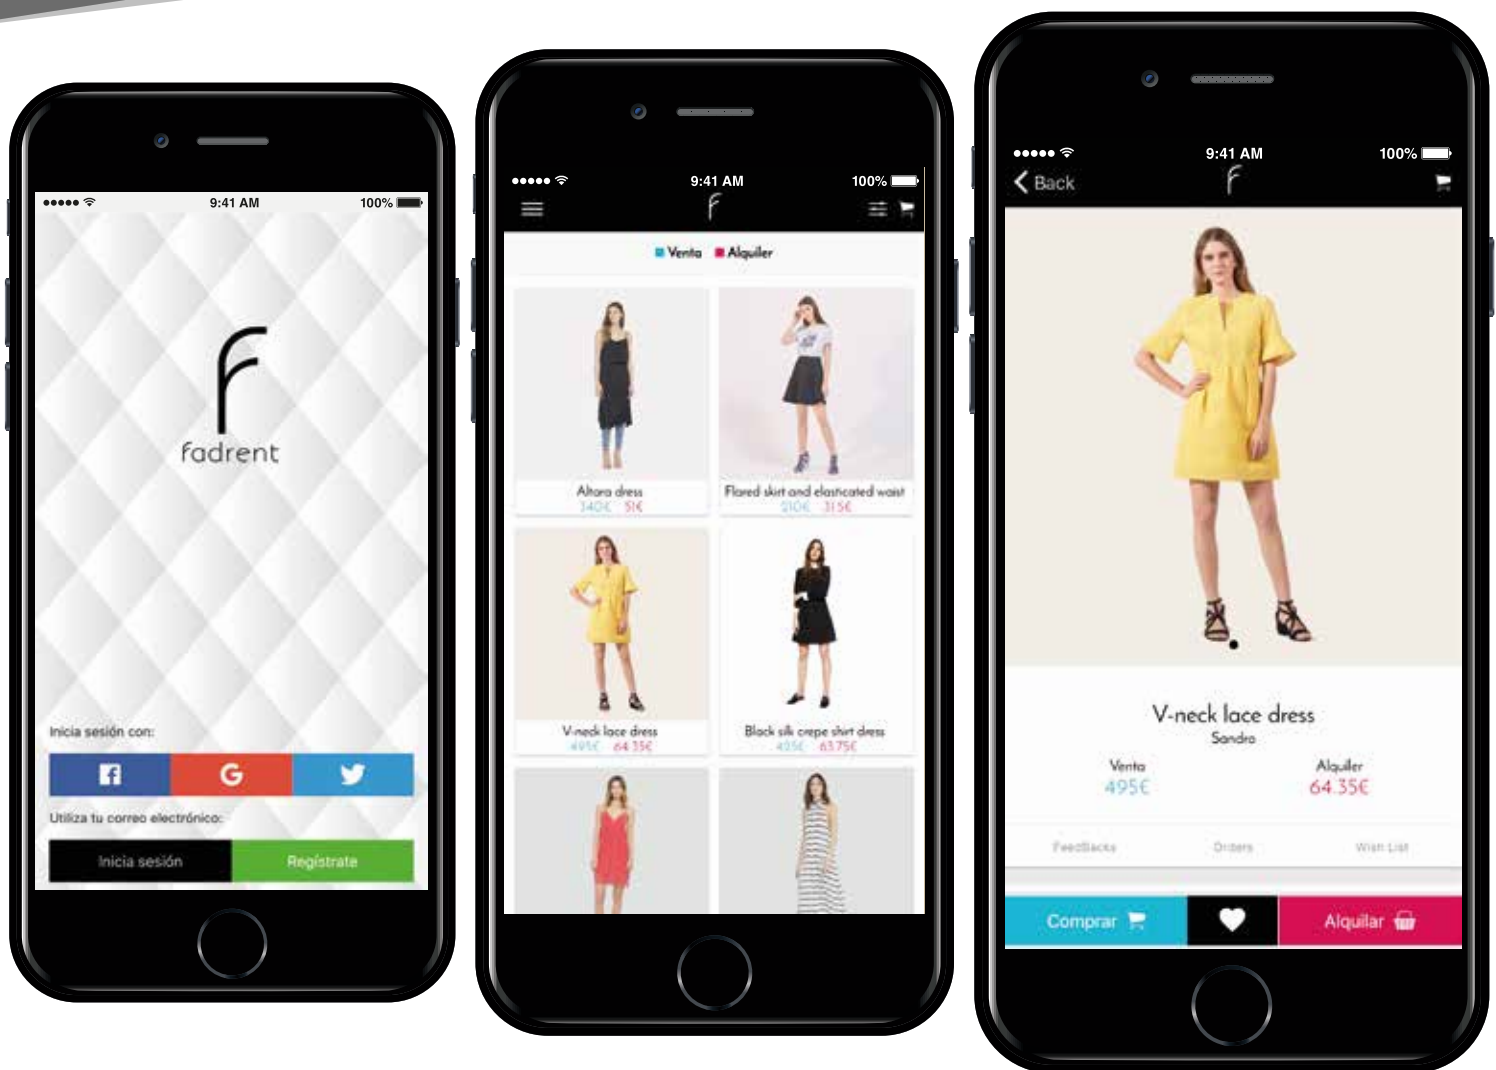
9:41 AM 100%

fadrent

Inicia sesión con:

G

Utiliza tu correo electrónico:

Inicia sesión

Regístrate

9:41 AM 100%

Venta Alquiler

Altara dress
340€ 51€

Flared skirt and elasticated waist
210€ 31.5€

V-neck lace dress
495€ 64.35€

Black silk crepe shirt dress
495€ 63.75€

9:41 AM 100%

Back

V-neck lace dress
Sandro

Venta
495€

Alquiler
64.35€

FeedBacks Orders Wish List

Comprar

Alquilar